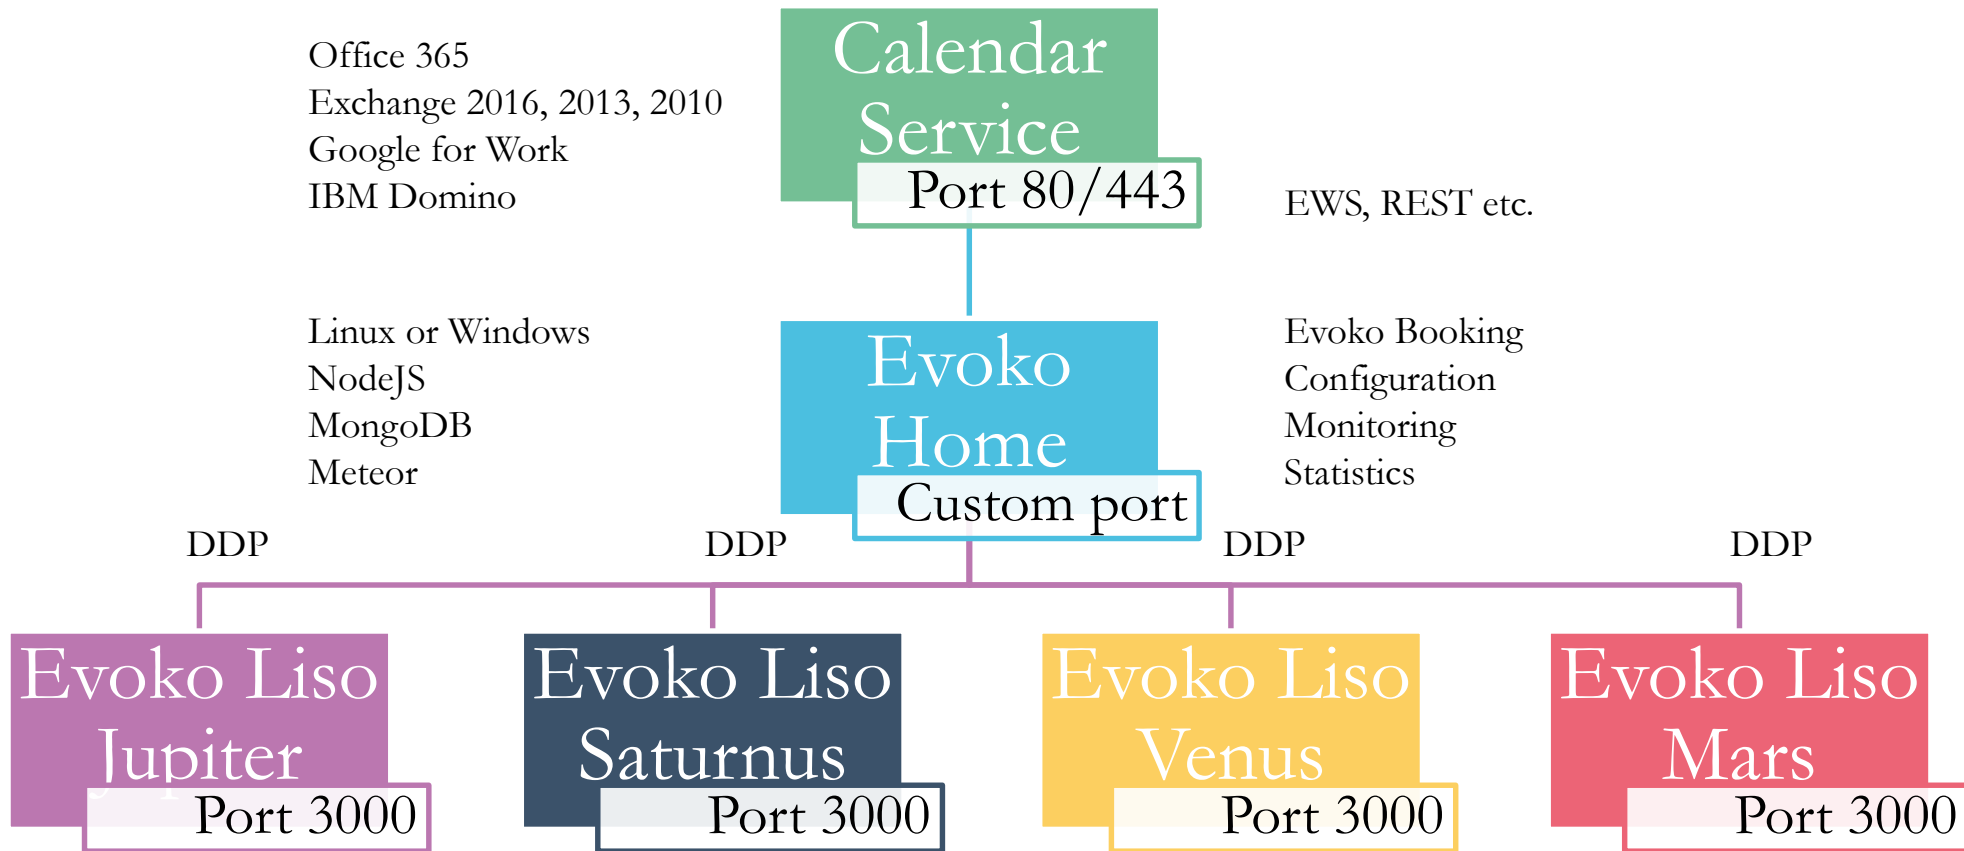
Office 365
Exchange 2016, 2013, 2010
Google for Work
IBM Domino

Calendar Service
Port 80/443

EWS, REST etc.

Linux or Windows
NodeJS
MongoDB
Meteor

Evoko Home
Custom port

Evoko Booking
Configuration
Monitoring
Statistics

DDP

DDP

DDP

DDP

Evoko Liso Jupiter
Port 3000

Evoko Liso Saturnus
Port 3000

Evoko Liso Venus
Port 3000

Evoko Liso Mars
Port 3000